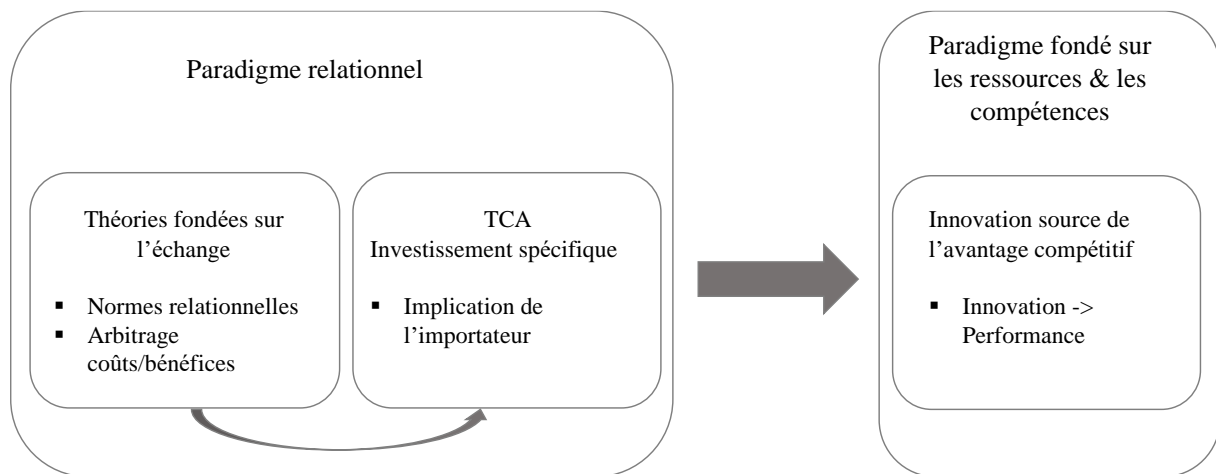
Paradigme relationnel

Théories fondées sur l'échange

- Normes relationnelles
- Arbitrage coûts/bénéfices

TCA
Investissement spécifique

- Implication de l'importateur

Paradigme fondé sur les ressources & les compétences

Innovation source de l'avantage compétitif

- Innovation -> Performance